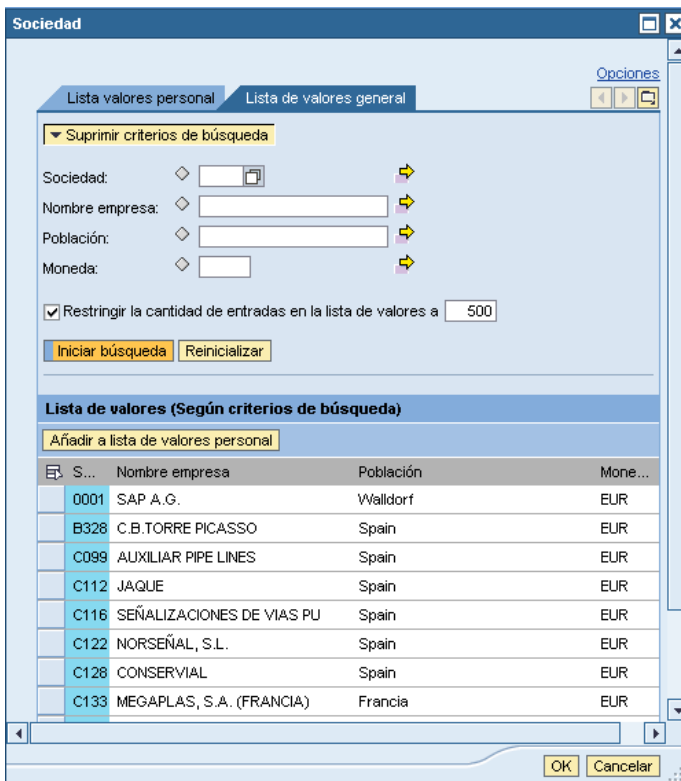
Sociedad

Opciones

Lista valores personal | Lista de valores general

Suprimir criterios de búsqueda

Sociedad:

Nombre empresa:

Población:

Moneda:

Restringir la cantidad de entradas en la lista de valores a 500

Iniciar búsqueda | Reinicializar

Lista de valores (Según criterios de búsqueda)

Añadir a lista de valores personal

| S... | Nombre empresa | Población | Mone... |
|---|---|---|---|
| 0001 | SAP A.G. | Walldorf | EUR |
| B328 | C.B.TORRE PICASSO | Spain | EUR |
| C099 | AUXILIAR PIPE LINES | Spain | EUR |
| C112 | JAQUE | Spain | EUR |
| C116 | SEÑALIZACIONES DE VIAS PU | Spain | EUR |
| C122 | NORSEÑAL, S.L. | Spain | EUR |
| C128 | CONSERVIAL | Spain | EUR |
| C133 | MEGAPLAS, S.A. (FRANCIA) | Francia | EUR |

OK | Cancelar